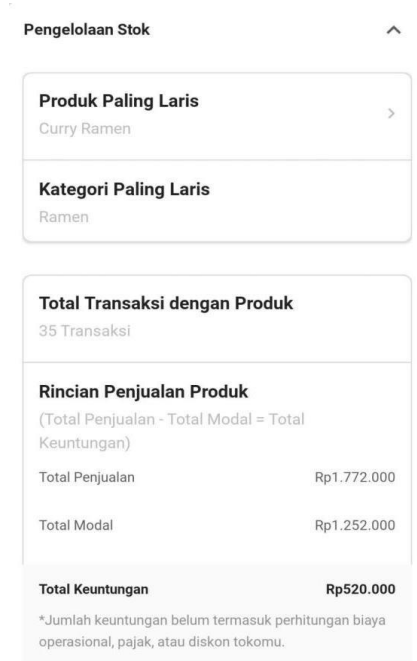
Pengelolaan Stok

Produk Paling Laris
Curry Ramen

Kategori Paling Laris
Ramen

Total Transaksi dengan Produk
35 Transaksi

Rincian Penjualan Produk
(Total Penjualan - Total Modal = Total Keuntungan)

Total Penjualan Rp1.772.000

Total Modal Rp1.252.000

Total Keuntungan Rp520.000

*Jumlah keuntungan belum termasuk perhitungan biaya operasional, pajak, atau diskon tokomu.